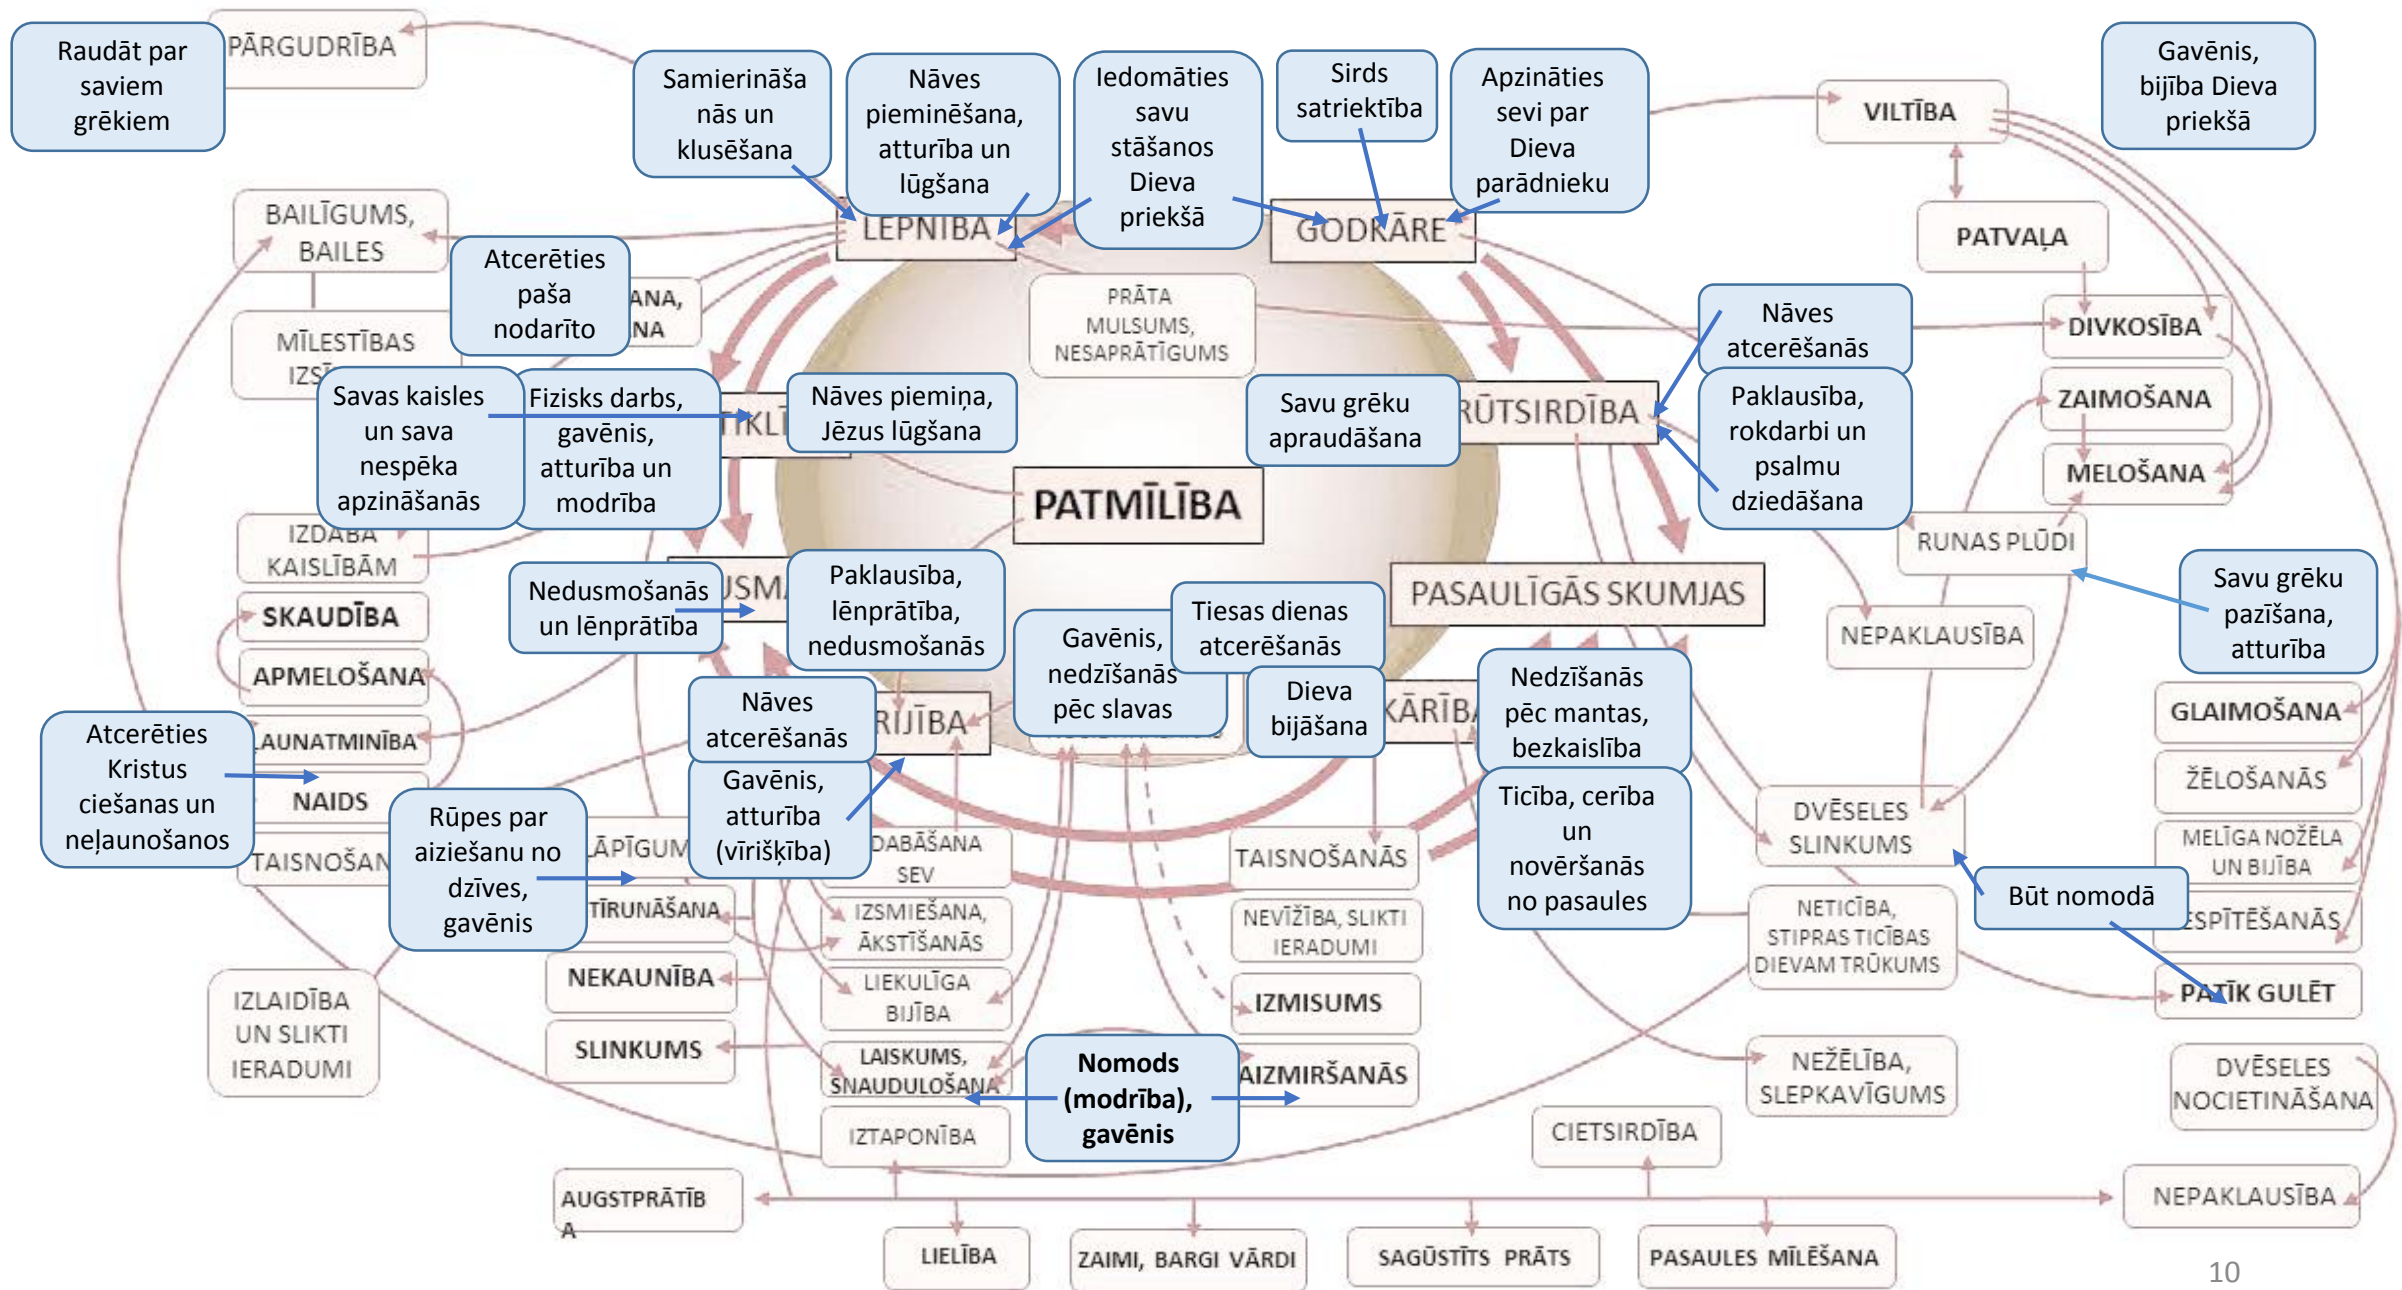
Raudāt par saviem grēkiem

PĀRGUDRĪBA

Samierināšanās un klusēšana

Nāves pieminēšana, atturība un lūgšana

Iedomāties savu stāšanos Dieva priekšā

Sirds satriektība

Apzināties sevi par Dieva parādnieku

VILTĪBA

Gavēnis, bijība Dieva priekšā

BAILĪGUMS, BAILES

LEPNIBA

GODKĀRE

PATVAĻA

Atcerēties paša nodarīto

ANA, NA

PRĀTA MULSUMS, NESAPRĀTĪGUMS

Nāves atcerēšanās

DIVKOSĪBA

MĪLESTĪBAS IZS

Savas kaisles un sava nespēka apzināšanās

Fizisks darbs, gavēnis, atturība un modrība

TIKLI

Nāves pieminņa, Jēzus lūgšana

Savu grēku apraudāšana

RŪTSIRDĪBA

Paklausība, rokdarbi un psalmu dziedāšana

ZAIMOŠANA

MELOŠANA

PATMĪLĪBA

IZDABA KAISLĪBĀM

RUNAS PLŪDI

SKAUDĪBA

Nedusmošanās un lēnprātība

USMA

Paklausība, lēnprātība, nedusmošanās

PASAULĪGĀS SKUMJAS

Savu grēku pazīšana, atturība

Tiesas dienas atcerēšanās

Gavēnis, nedzīšanās pēc slavas

NEPAKLAUSĪBA

APMELOŠANA

Nāves atcerēšanās

RIJĪBA

Dieva bijāšana

KĀRĪBA

Nedzīšanās pēc mantas, bezkaislība

GLAIMOŠANA

Atcerēties Kristus ciešanas un neļaunošanos

AUNATMINĪBA

Gavēnis, atturība (vīrišķība)

ŽĒLOŠANĀS

NAIDS

Rūpes par aiziešanu no dzīves, gavēnis

ĀPĪGUM

DABĀŠANA SEV

TAISNOŠANĀS

Ticība, cerība un novēršanās no pasaules

DVĒSELES SLINKUMS

MELĪGA NOŽĒLA UN BIJĪBA

TAISNOŠAN

Būt nomodā

TĪRUNĀŠANA

IZSMIEŠANA, ĀKSTĪŠANĀS

NEVĪŽĪBA, SLIKTI IERADUMI

NETICĪBA, STIPRAS TICĪBAS DIEVAM TRŪKUMS

ESPĪTĒŠANĀS

NEKAUNĪBA

LIEKULĪGA BIJĪBA

IZMISUMS

PATĪK GULĒT

IZLAIDĪBA UN SLIKTI IERADUMI

SLINKUMS

LAISKUMS, SNAUDULOŠANA

Nomods (modrība), gavēnis

AIZMIRŠANĀS

NEŽĒLĪBA, SLEPKAVĪGUMS

DVĒSELES NOCIETINĀŠANA

IZTAPONĪBA

CIETSIRDĪBA

AUGSTPRĀTĪBA

NEPAKLAUSĪBA

LIELĪBA

ZAIMI, BARGI VĀRDI

SAGŪSTĪTS PRĀTS

PASAULES MĪLĒŠANA

10